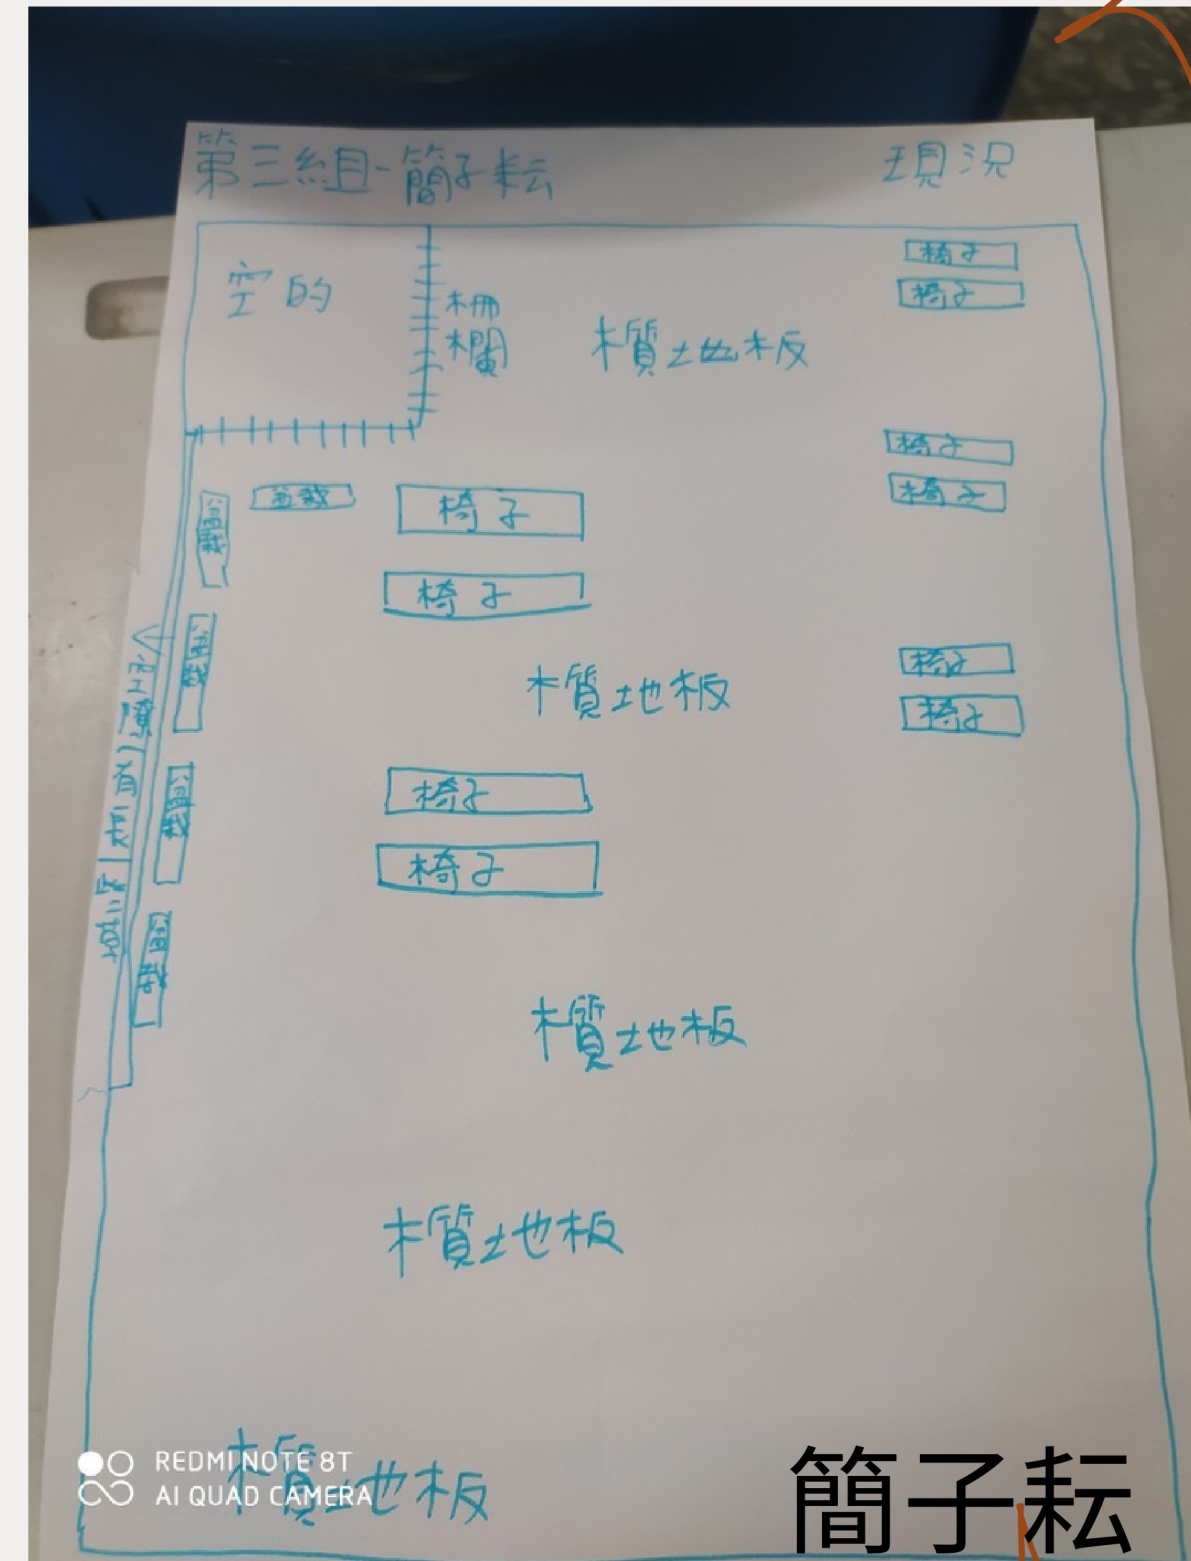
第三組-簡子耘

現況

空的

柵欄

木質地板

椅子

椅子

椅子

椅子

盆栽

椅子

椅子

盆栽

盆栽

盆栽

盆栽

空隙有長出草

木質地板

椅子

椅子

椅子

椅子

木質地板

木質地板

木質地板

REDMI NOTE 8T
AI QUAD CAMERA

簡子耘